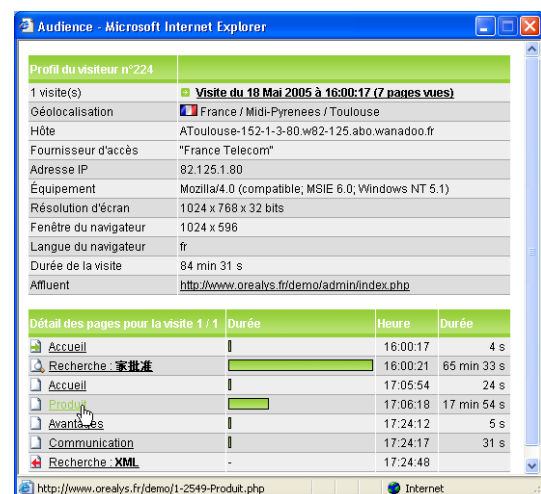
Audience - Microsoft Internet Explorer

| Profil du visiteur n°224 | |
|---|---|
| 1 visite(s) | Visite du 18 Mai 2005 à 16:00:17 (7 pages vues) |
| Géolocalisation | France / Midi-Pyrenees / Toulouse |
| Hôte | AToulouse-152-1-3-80.w82-125.abo.wanadoo.fr |
| Fournisseur d'accès | "France Telecom" |
| Adresse IP | 82.125.1.80 |
| Équipement | Mozilla/4.0 (compatible; MSIE 6.0; Windows NT 5.1) |
| Résolution d'écran | 1024 x 768 x 32 bits |
| Fenêtre du navigateur | 1024 x 596 |
| Langue du navigateur | fr |
| Durée de la visite | 84 min 31 s |
| Affluent | http://www.orealys.fr/demo/admin/index.php |

| Détail des pages pour la visite 1 / 1 | Durée | Heure | Durée |
|---|---|---|---|
| Accueil | | 16:00:17 | 4 s |
| Recherche : 家批准 | | 16:00:21 | 65 min 33 s |
| Accueil | | 17:05:54 | 24 s |
| Produit | | 17:06:18 | 17 min 54 s |
| Avantages | | 17:24:12 | 5 s |
| Communication | | 17:24:17 | 31 s |
| Recherche : XML | - | 17:24:48 | |

http://www.orealys.fr/demo/1-2549-Produit.php
Internet